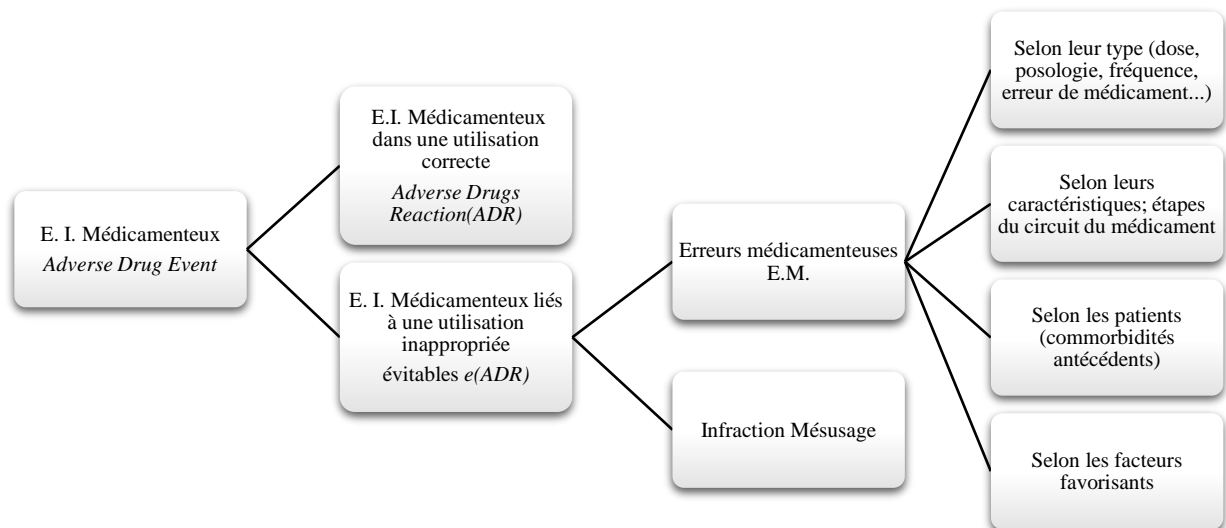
E. I. Médicamenteux
*Adverse Drug Event*

E.I. Médicamenteux dans une utilisation correcte
*Adverse Drugs Reaction(ADR)*

E. I. Médicamenteux liés à une utilisation inappropriée
évitables *e(ADR)*

Erreurs médicamenteuses E.M.

Infraction Mésusage

Selon leur type (dose, posologie, fréquence, erreur de médicament...)

Selon leurs caractéristiques; étapes du circuit du médicament

Selon les patients (commorbidités antécédents)

Selon les facteurs favorisants